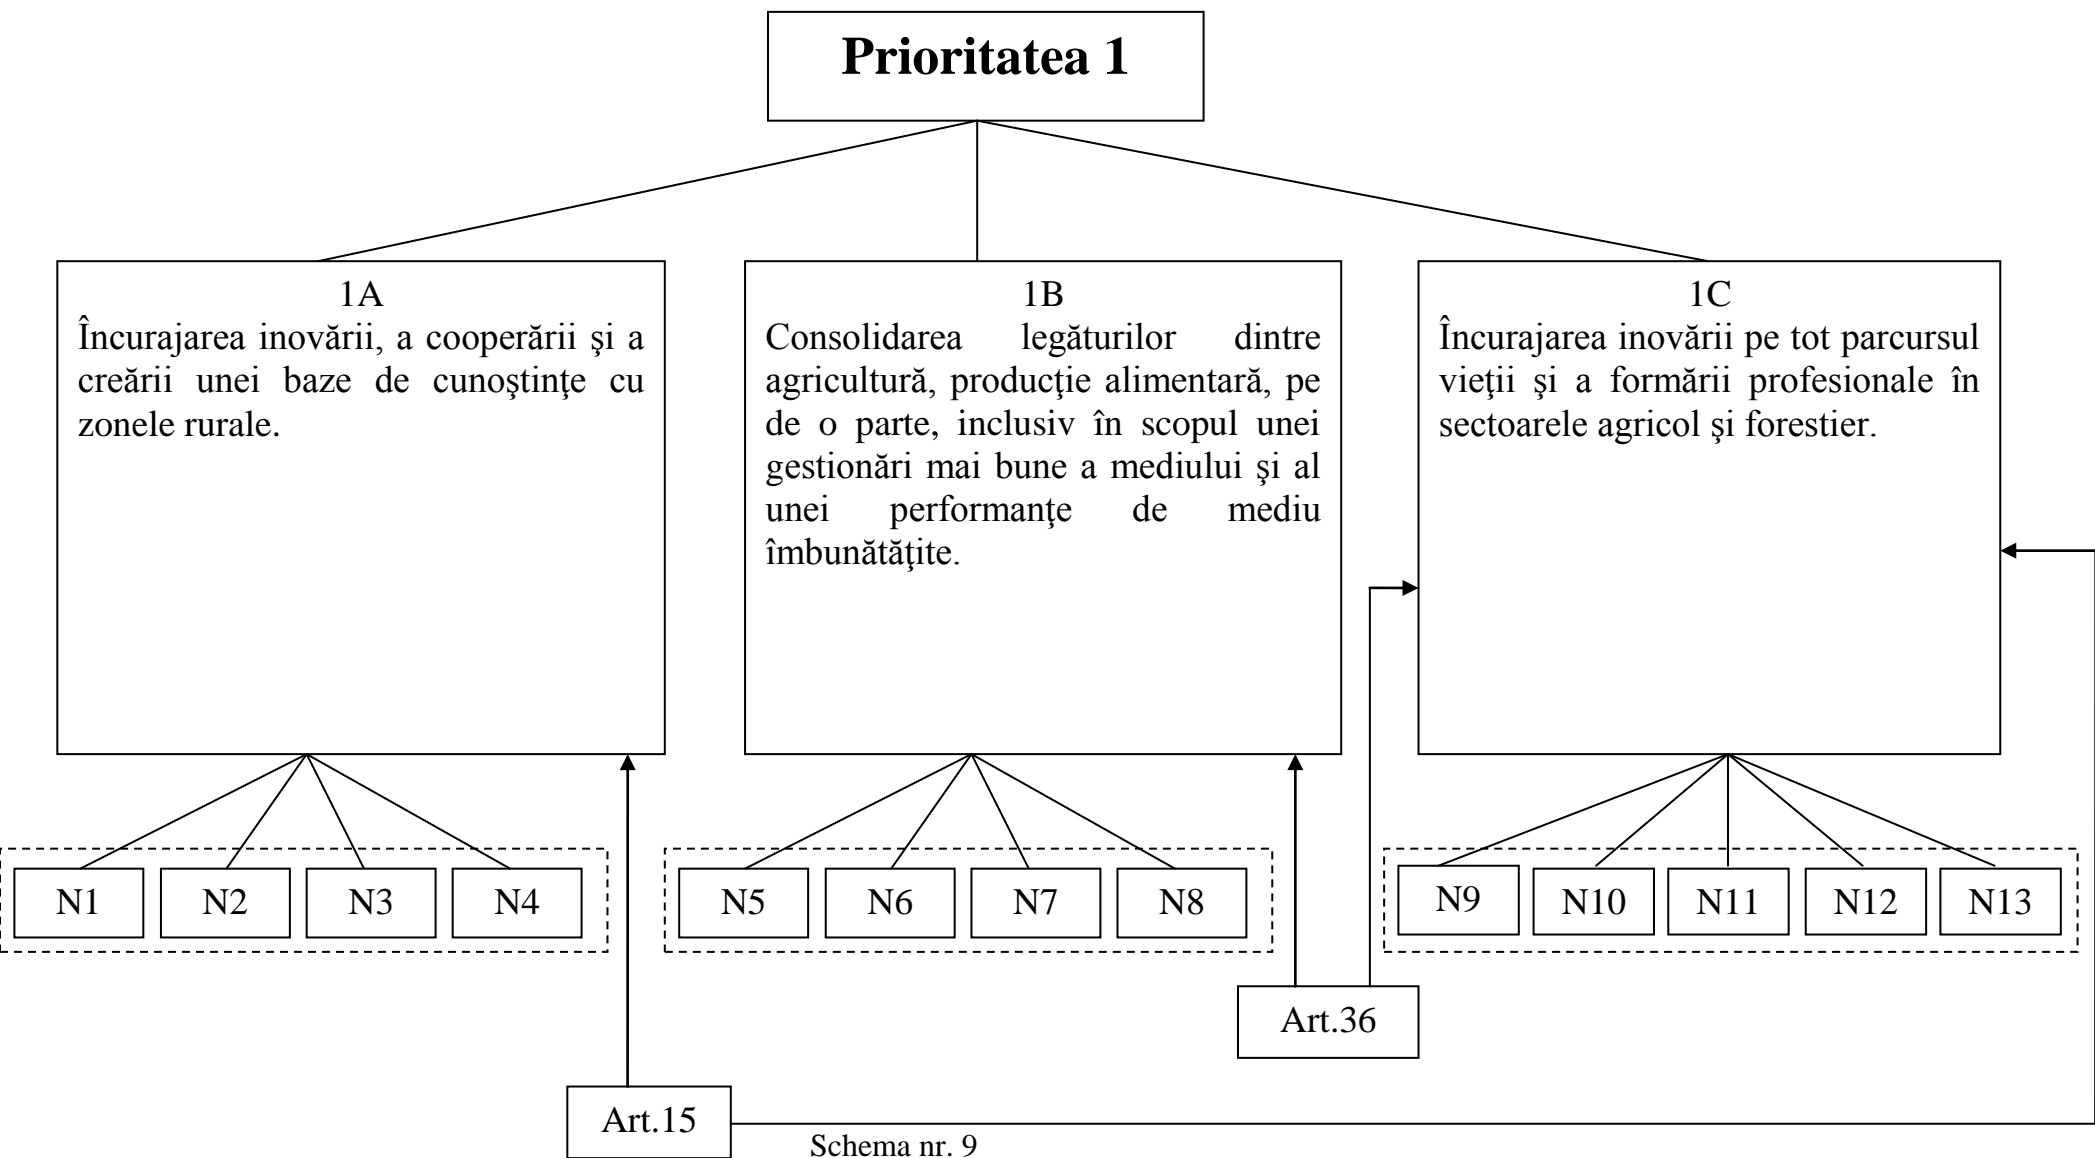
Prioritatea 1

1A
Încurajarea inovării, a cooperării şi a creării unei baze de cunoştinţe cu zonele rurale.

1B
Consolidarea legăturilor dintre agricultură, producţie alimentară, pe de o parte, inclusiv în scopul unei gestionări mai bune a mediului şi al unei performanţe de mediu îmbunătăţite.

1C
Încurajarea inovării pe tot parcursul vieţii şi a formării profesionale în sectoarele agricol şi forestier.

N1 N2 N3 N4

N5 N6 N7 N8

N9 N10 N11 N12 N13

Art.36

Art.15

Schema nr. 9